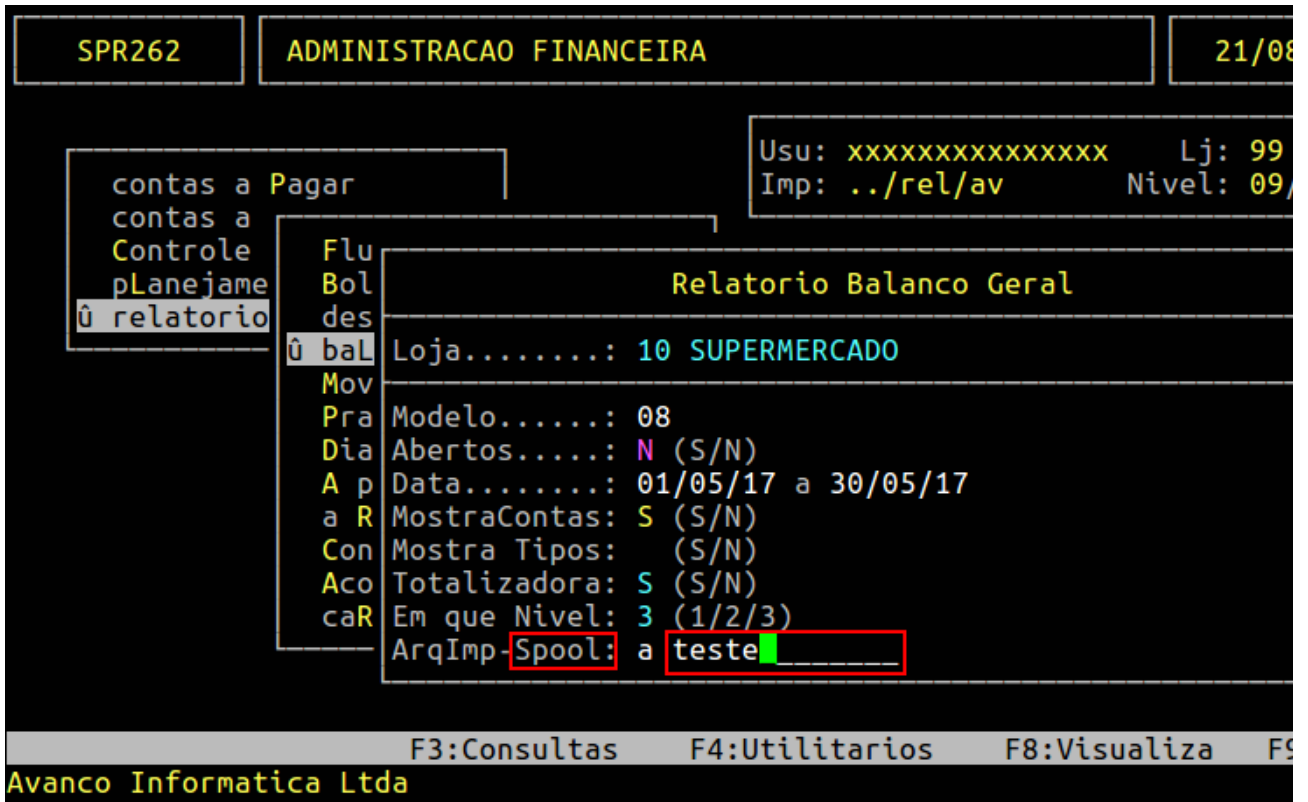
SPR262

ADMINISTRACAO FINANCEIRA

21/08

Usu: xxxxxxxxxxxxxxx Lj: 99
Imp: ../rel/av Nivel: 09/

contas a Pagar
contas a
Controle
pLanejame
û relatorio

Flu
Bol
des
û baL
Mov
Pra
Dia
A p
a R
Con
Aco
caR

Relatorio Balanco Geral

Loja........: 10 SUPERMERCADO

Modelo......: 08
Abertos.....: N (S/N)
Data........: 01/05/17 a 30/05/17
MostraContas: S (S/N)
Mostra Tipos: (S/N)
Totalizadora: S (S/N)
Em que Nivel: 3 (1/2/3)
ArqImp-Spool: a teste_______

F3:Consultas F4:Utilitarios F8:Visualiza F9
Avanco Informatica Ltda